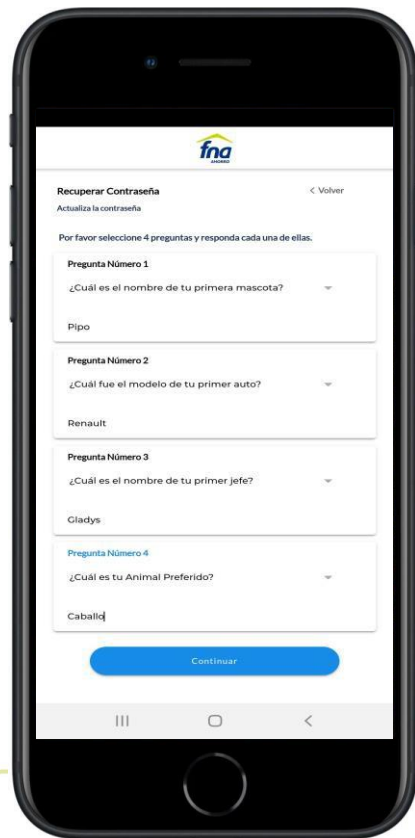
fna
AHORRO

Recuperar Contraseña
< Volver

Actualiza la contraseña

Por favor seleccione 4 preguntas y responda cada una de ellas.

Pregunta Número 1
¿Cuál es el nombre de tu primera mascota?
Pipo

Pregunta Número 2
¿Cuál fue el modelo de tu primer auto?
Renault

Pregunta Número 3
¿Cuál es el nombre de tu primer jefe?
Gladys

Pregunta Número 4
¿Cuál es tu Animal Preferido?
Caballo

Continuar